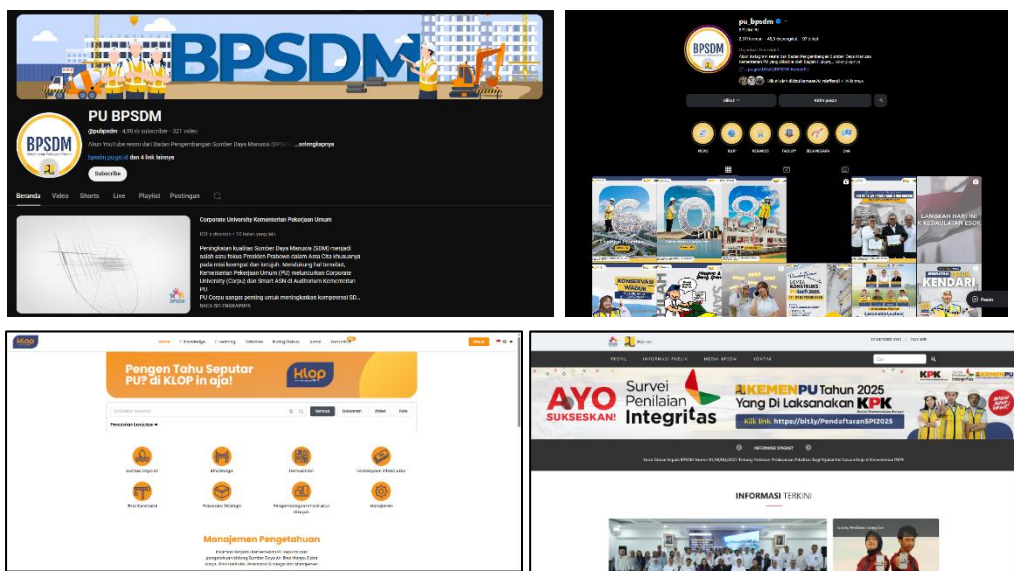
BPSDM

PU BPSDM
@pubpsdm · 4,99 rb subscriber · 321 video
Akun YouTube resmi dari Badan Pengembangan Sumber Daya Manusia (BPSDM) ...selengkapnya
bpsdm.pu.go.id dan 4 link lainnya
Subscribe

Beranda Video Shorts Live Playlist Postingan

Corporate University Kementerian Pekerjaan Umum
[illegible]
Peningkatan kualitas Sumber Daya Manusia (SDM) menjadi salah satu fokus Presiden Prabowo dalam Asta Cita khususnya pada misi keempat dan ketujuh. Mendukung hal tersebut, Kementerian Pekerjaan Umum (PU) meluncurkan Corporate University (Corpu) dan Smart ASN di Auditorium Kementerian PU.
PU Corpu sangat penting untuk meningkatkan kompetensi SD...
BACA SELENGKAPNYA

pu_bpsdm
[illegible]
Diikuti Kirim pesan

KONSERVASI WADUK
LANGKAH HARI INI KEDAULATAN ESOK
KENDARI
Pesan

Home E-Knowledge E-Learning Talkshow Katalog Diklat Admin
Pengen Tahu Seputar PU? di KLOP in aja!
Cari
Pencarian lanjutan
Sumber Daya Air Bina Marga Permukiman Keterpaduan Infrastruktur Bina Konstruksi Prasarana Strategis Pengembangan Infrastruktur Wilayah Manajemen
Manajemen Pengetahuan

PROFIL INFORMASI PUBLIK MEDIA SPEDIA KONTAK
AYO SUKSESKAN! Survei Penilaian Integritas KEMENPU Tahun 2025 Yang Di Laksanakan KPK
Klik link: https://bit.ly/PendaftaranSPI2025
INFORMASI SINGKAT
INFORMASI TERKINI